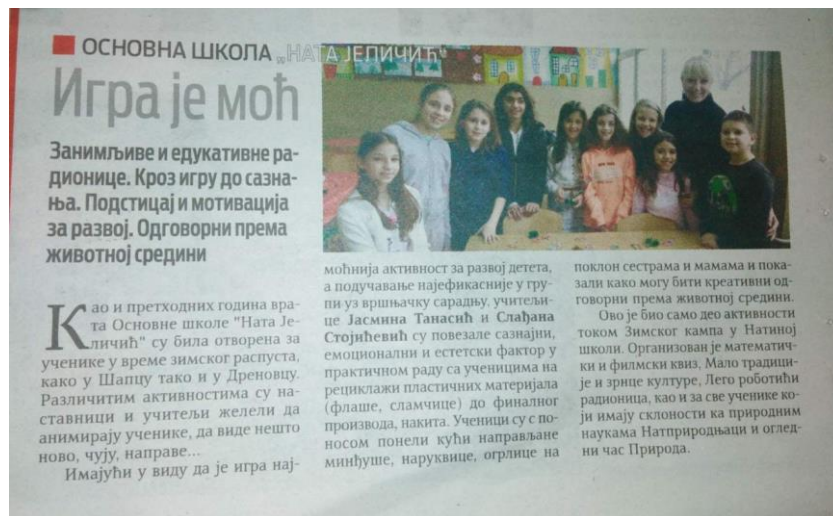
ОСНОВНА ШКОЛА „НАТА ЈЕЛИЧИЋ"

Игра је моћ

Занимљиве и едукативне радионице. Кроз игру до сазнања. Подстицај и мотивација за развој. Одговорни према животној средини

Као и претходних година врата Основне школе "Ната Јеличић" су била отворена за ученике у време зимског распуста, како у Шапцу тако и у Дреновцу. Различитим активностима су наставници и учитељи желели да анимирају ученике, да виде нешто ново, чују, направе...

Имајући у виду да је игра најмоћнија активност за развој детета, а подучавање најефикасније у групи уз вршњачку сарадњу, учитељице **Јасмина Танасић** и **Слађана Стојићевић** су повезале сазнајни, емоционални и естетски фактор у практичном раду са ученицима на рециклажи пластичних материјала (флаше, сламчице) до финалног производа, накита. Ученици су с поносом понели кући направљене минђуше, наруквице, огрлице на поклон сестрама и мамама и показали како могу бити креативни одговорни према животној средини.

Ово је био само део активности током Зимског кампа у Натиној школи. Организован је математички и филмски квиз. Мало традиције и зрнце културе, Лего роботићи радионица, као и за све ученике који имају склоности ка природним наукама Натприродњаци и огледни час Природа.